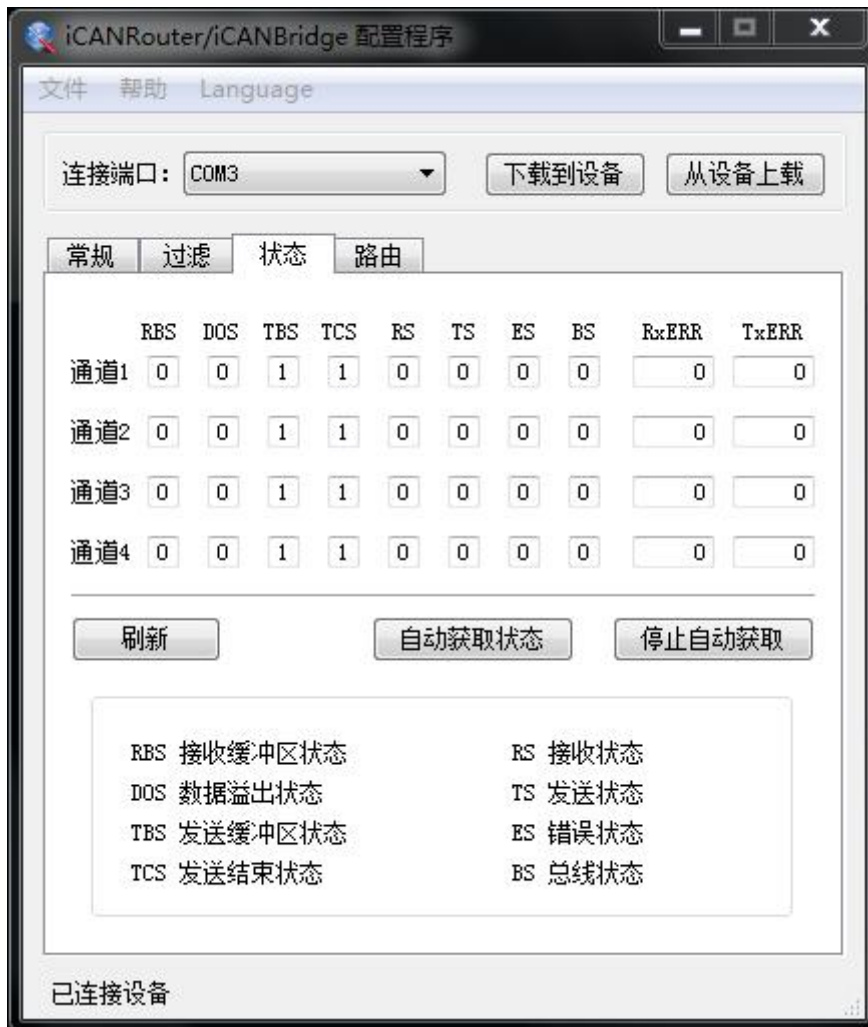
iCANRouter/iCANBridge 配置程序

文件 帮助 Language

连接端口: COM3 下载到设备 从设备上载

常规 过滤 状态 路由

|  | RBS | DOS | TBS | TCS | RS | TS | ES | BS | RxERR | TxERR |
|---|---|---|---|---|---|---|---|---|---|---|
| 通道1 | 0 | 0 | 1 | 1 | 0 | 0 | 0 | 0 | 0 | 0 |
| 通道2 | 0 | 0 | 1 | 1 | 0 | 0 | 0 | 0 | 0 | 0 |
| 通道3 | 0 | 0 | 1 | 1 | 0 | 0 | 0 | 0 | 0 | 0 |
| 通道4 | 0 | 0 | 1 | 1 | 0 | 0 | 0 | 0 | 0 | 0 |

刷新 自动获取状态 停止自动获取

RBS 接收缓冲区状态
DOS 数据溢出状态
TBS 发送缓冲区状态
TCS 发送结束状态

RS 接收状态
TS 发送状态
ES 错误状态
BS 总线状态

已连接设备